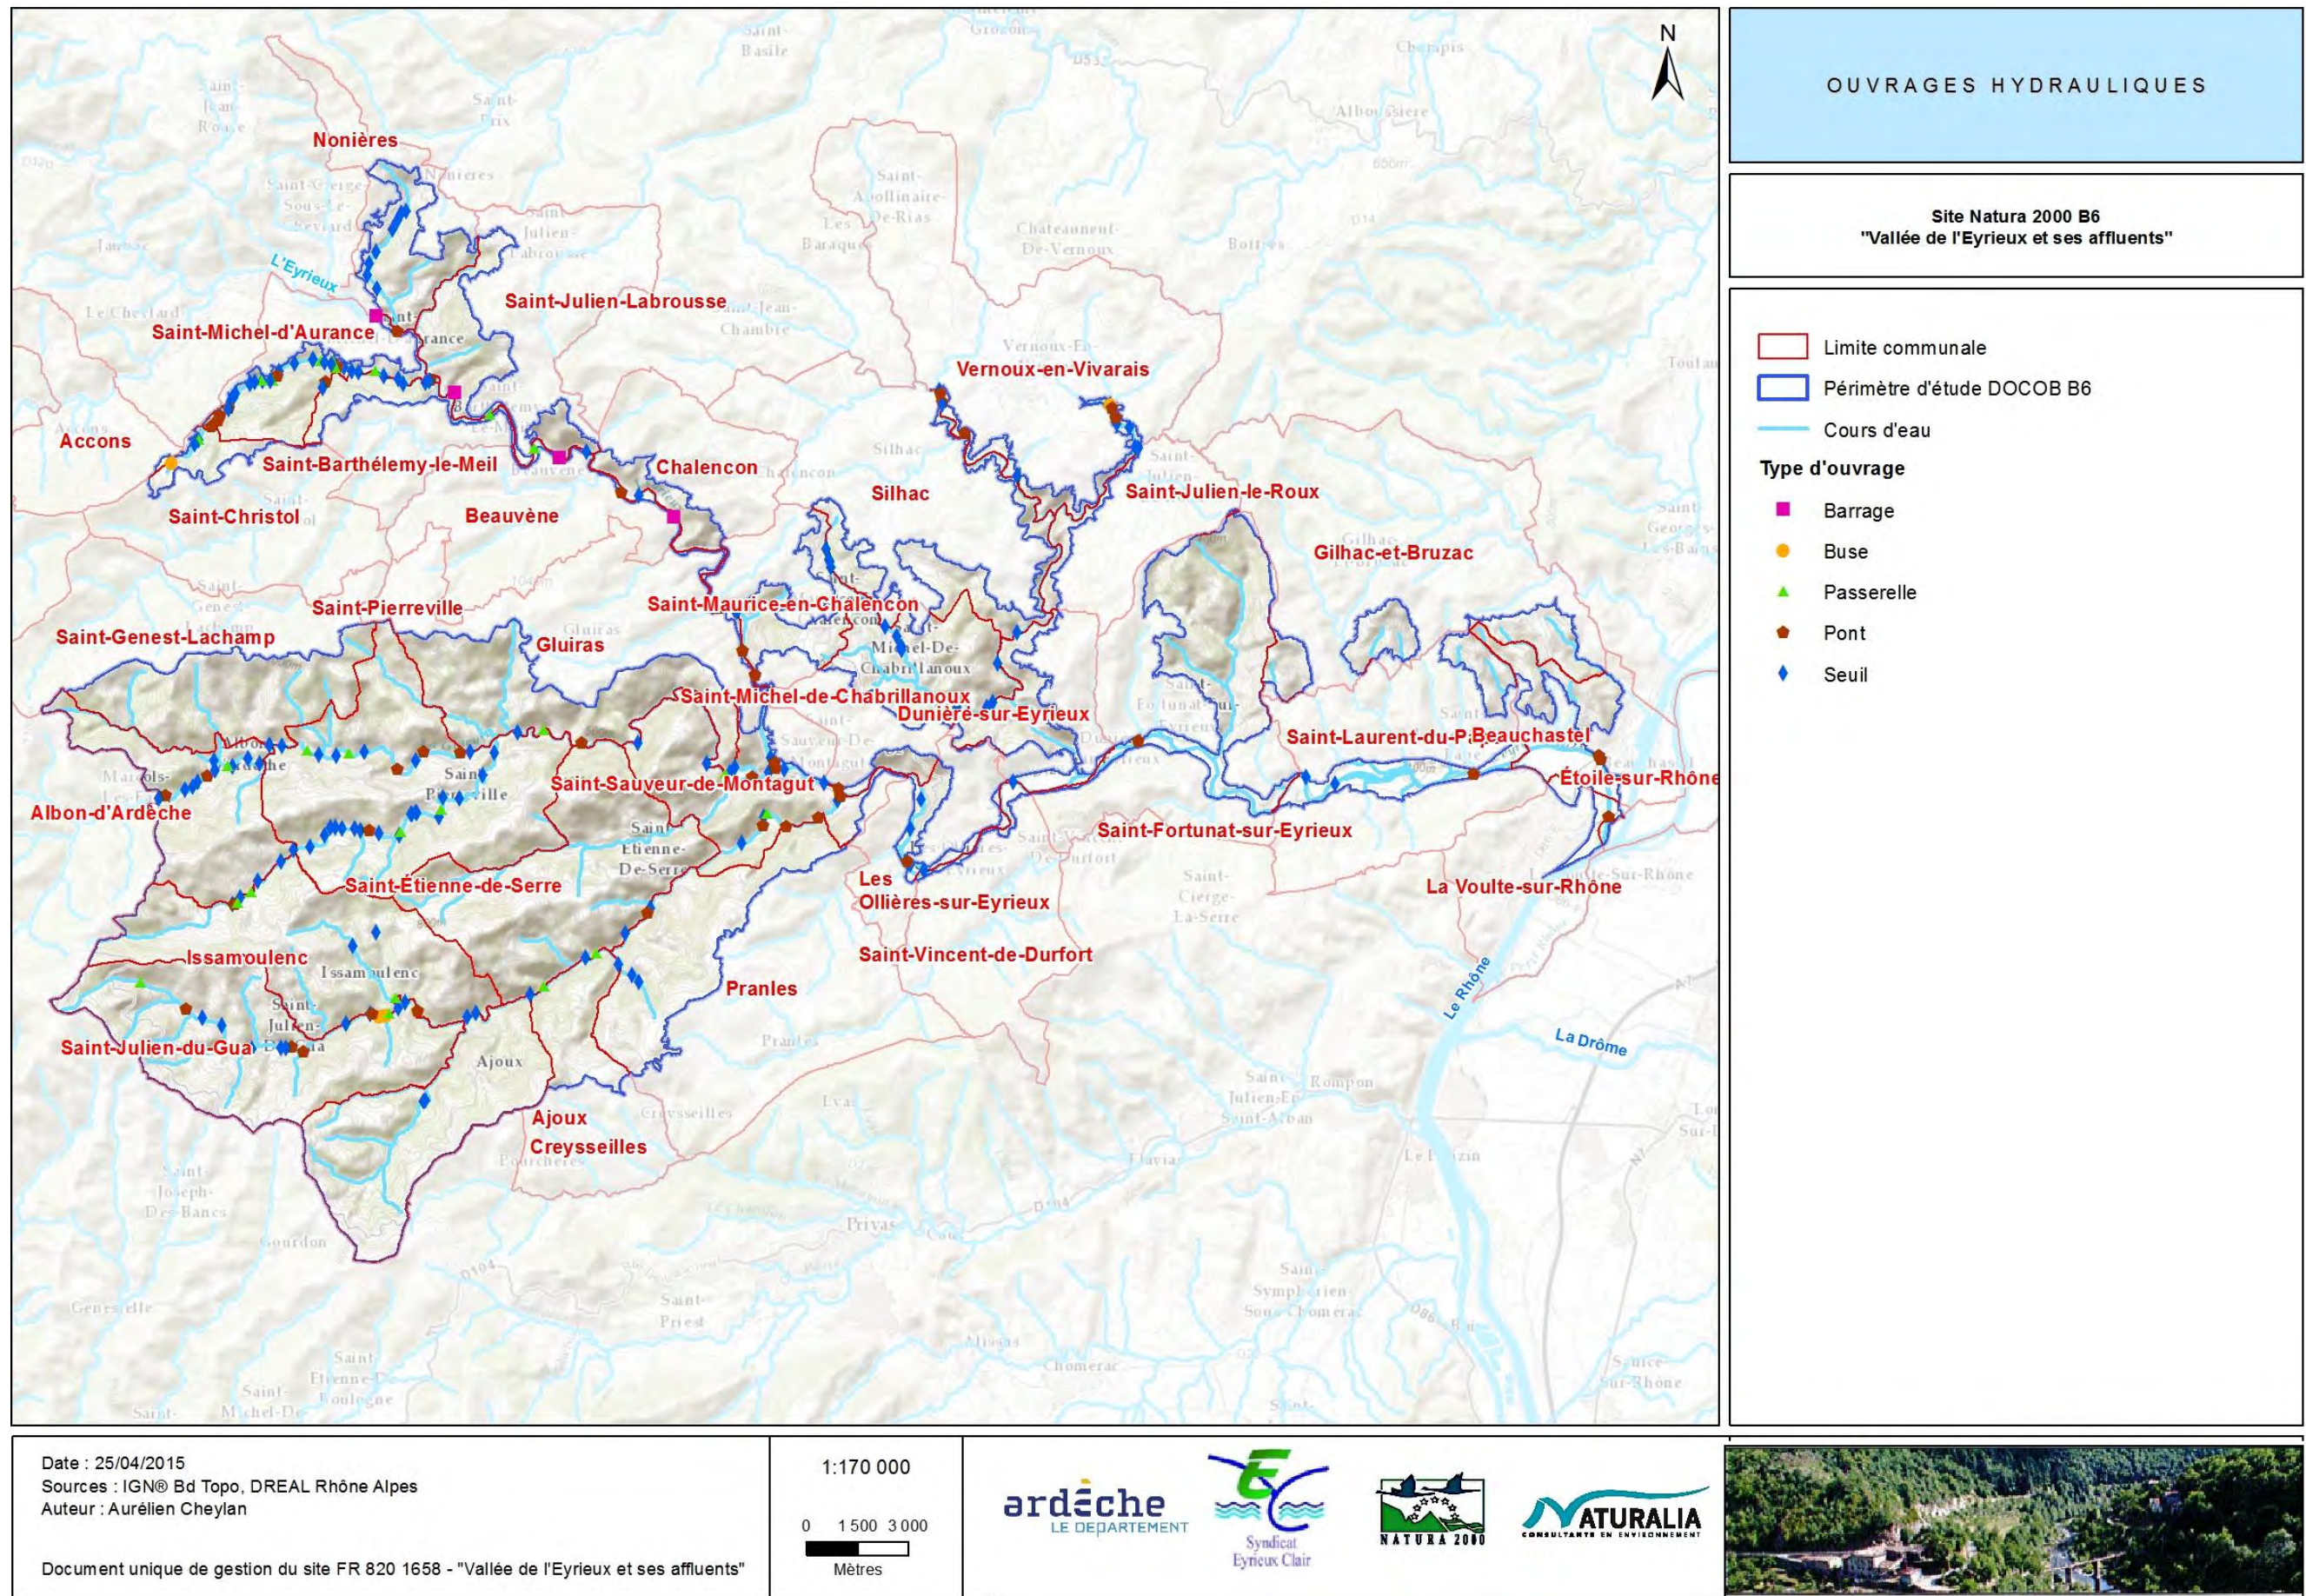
N

OUVRAGES HYDRAULIQUES

Site Natura 2000 B6
"Vallée de l'Eyrieux et ses affluents"

Limite communale
Périmètre d'étude DOCOB B6
Cours d'eau
Type d'ouvrage
Barrage
Buse
Passerelle
Pont
Seuil

Nonières
L'Eyrieux
Saint-Julien-Labrousse
Saint-Michel-d'Aurance
Vernoux-en-Vivarais
Accons
Saint-Barthélemy-le-Meil
Chalencon
Silhac
Saint-Julien-le-Roux
Saint-Christol
Beauvène
Gilhac-et-Bruzac
Saint-Pierreville
Saint-Maurice-en-Chalencon
Saint-Genest-Lachamp
Gluiras
Saint-Michel-de-Chabrillanoux
Dunière-sur-Eyrieux
Saint-Laurent-du-Pape
Beauchastel
Étoile-sur-Rhône
Albon-d'Ardèche
Saint-Sauveur-de-Montagut
Saint-Fortunat-sur-Eyrieux
Saint-Étienne-de-Serre
Les Ollières-sur-Eyrieux
La Voulte-sur-Rhône
Issamoulenc
Saint-Vincent-de-Durfort
Pranles
Le Rhône
La Drôme
Saint-Julien-du-Gua
Ajoux
Creysseilles
Privas

Date : 25/04/2015
Sources : IGN® Bd Topo, DREAL Rhône Alpes
Auteur : Aurélien Cheylan

Document unique de gestion du site FR 820 1658 - "Vallée de l'Eyrieux et ses affluents"

1:170 000
0 1 500 3 000
Mètres

ardèche LE DÉPARTEMENT
Syndicat Eyrieux Clair
NATURA 2000
NATURALIA CONSULTANTS EN ENVIRONNEMENT